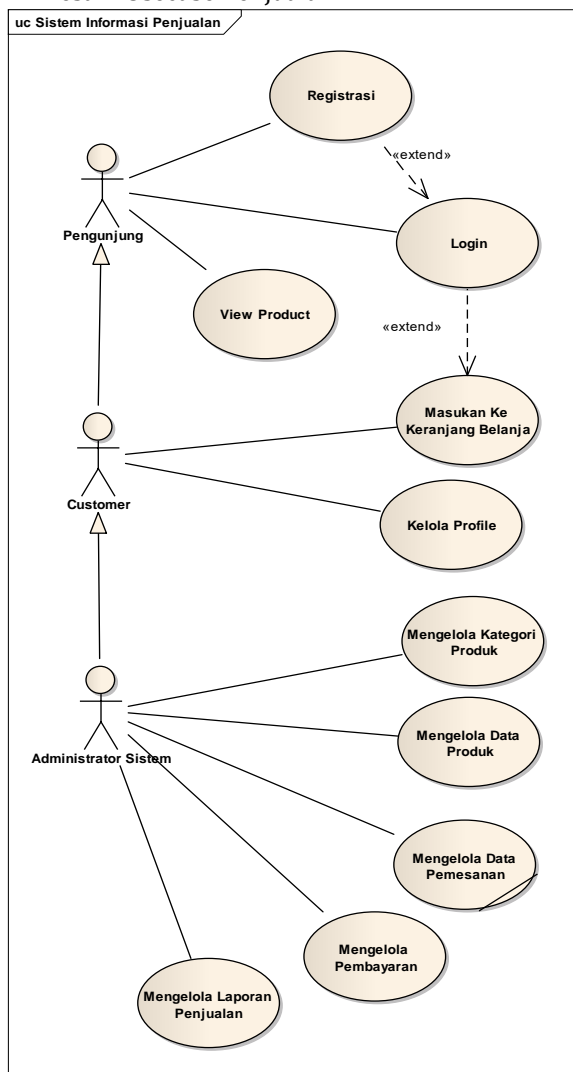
uc Sistem Informasi Penjualan

Registrasi

«extend»

Pengunjung

Login

View Product

«extend»

Masukan Ke Keranjang Belanja

Customer

Kelola Profile

Mengelola Kategori Produk

Administrator Sistem

Mengelola Data Produk

Mengelola Data Pemesanan

Mengelola Pembayaran

Mengelola Laporan Penjualan